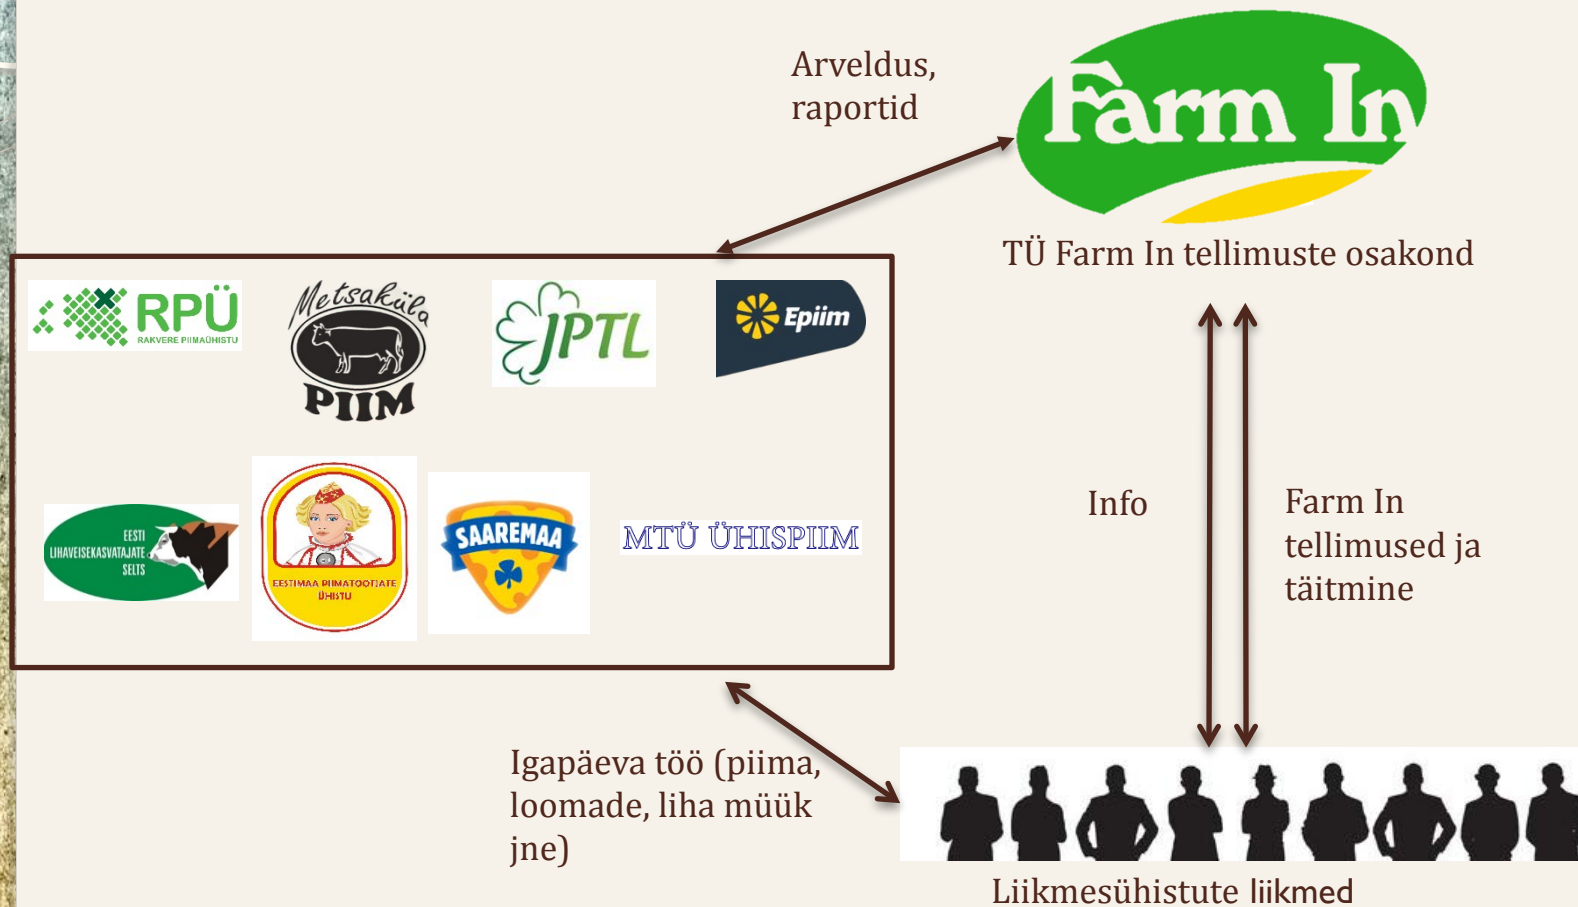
Arveldus, raportid

Farm In

TÜ Farm In tellimuste osakond

RPÜ
RAKVERE PIIMAÜHISTU

Metsaküla PIIM

JPTL

Epiim

EESTI LIHAVEISEKASVATAJATE SELTS

EESTIMAA PIIMATOOTJATE ÜHISTU

SAAREMAA

MTÜ ÜHISPIIM

Info

Farm In tellimused ja täitmine

Igapäeva töö (piima, loomade, liha müük jne)

Liikmesühistute liikmed